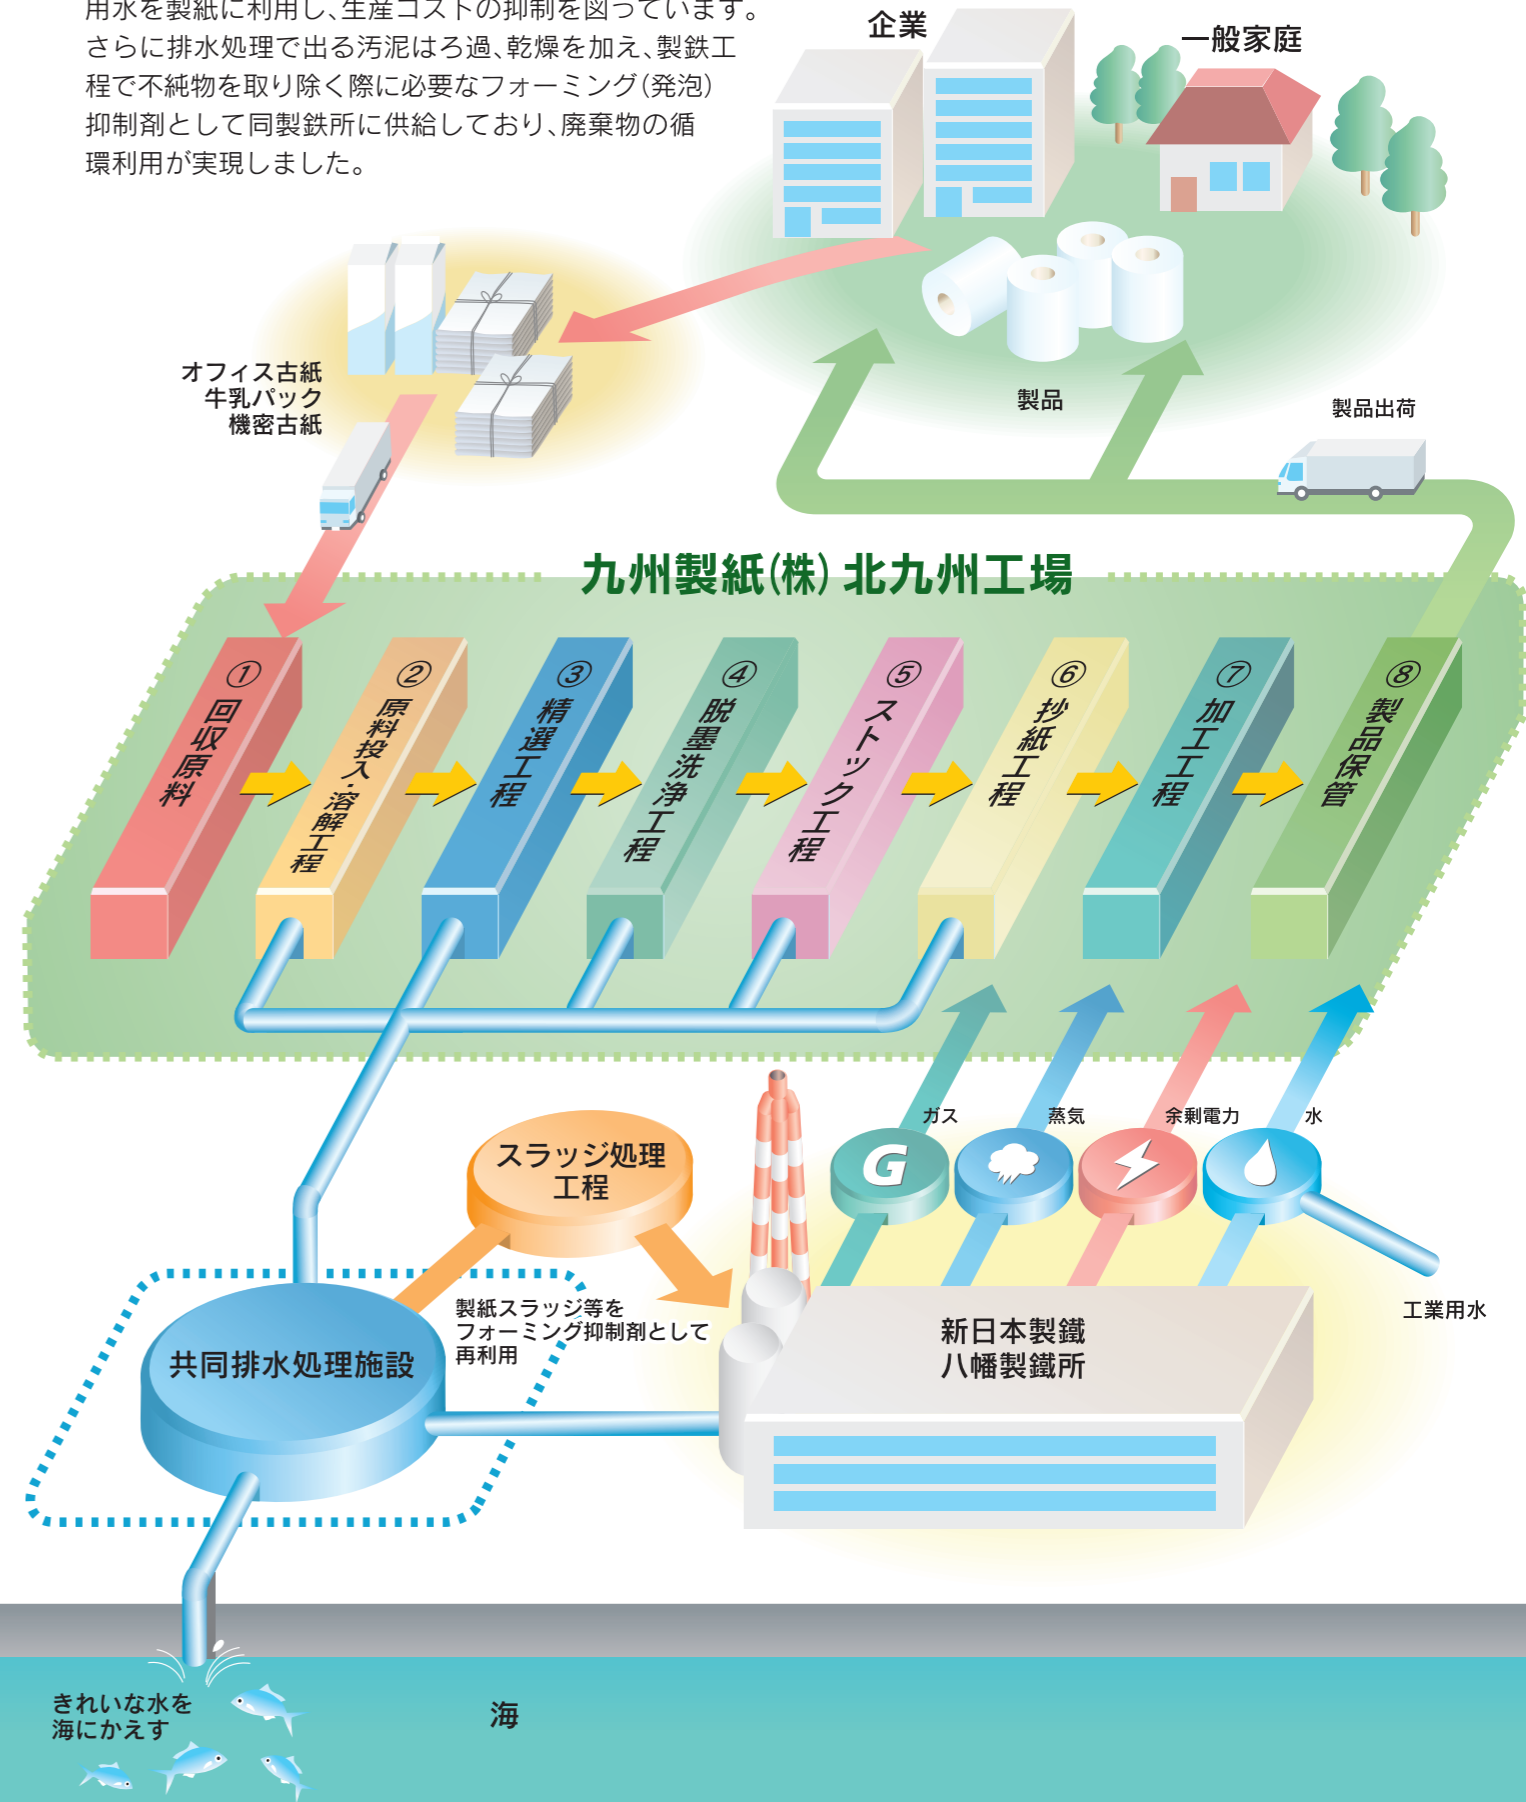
用水を製紙に利用し、生産コストの抑制を図っています。さらに排水処理で出る汚泥はろ過、乾燥を加え、製鉄工程で不純物を取り除く際に必要なフォーミング(発泡)抑制剤として同製鉄所に供給しており、廃棄物の循環利用が実現しました。

企業

一般家庭

オフィス古紙
牛乳パック
機密古紙

製品

製品出荷

九州製紙(株) 北九州工場

① 回収原料

② 原料投入・溶解工程

③ 精選工程

④ 脱墨洗浄工程

⑤ ストック工程

⑥ 抄紙工程

⑦ 加工工程

⑧ 製品保管

スラッジ処理工程

ガス

蒸気

余剰電力

水

G

共同排水処理施設

製紙スラッジ等をフォーミング抑制剤として再利用

新日本製鐵
八幡製鐵所

工業用水

きれいな水を海にかえす

海